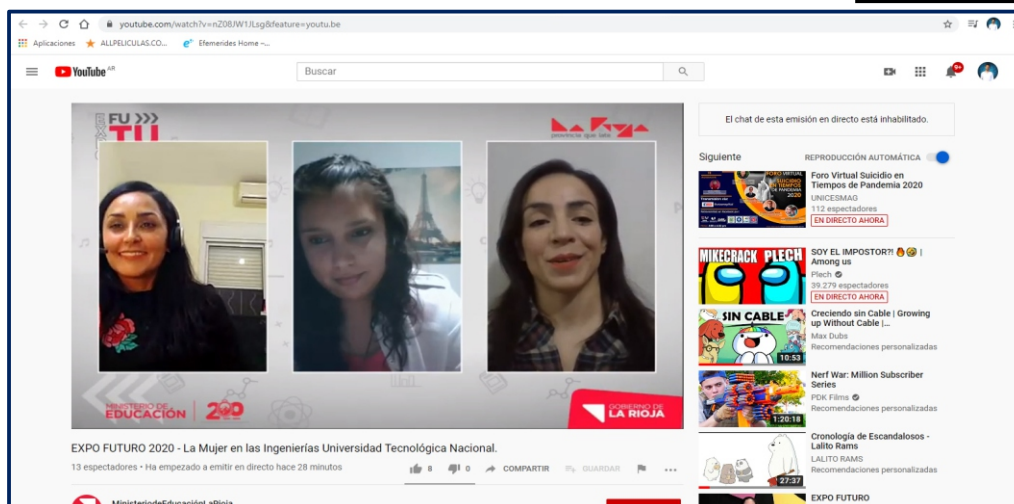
youtube.com/watch?v=nZ08JW1JLsg&feature=youtu.be

Aplicaciones ALLPELICULAS.CO... Efemerides Home -...

YouTube AR

Buscar

FU TU

La Rioja provincia que late

MINISTERIO DE EDUCACIÓN 200

GOBIERNO DE LA RIOJA

EXPO FUTURO 2020 - La Mujer en las Ingenierías Universidad Tecnológica Nacional.

13 espectadores • Ha empezado a emitir en directo hace 28 minutos

0 0 COMPARTIR GUARDAR

MinisteriodeEducaciónLaRioja

El chat de esta emisión en directo está inhabilitado.

Siguiente

REPRODUCCIÓN AUTOMÁTICA

Foro Virtual Suicidio en Tiempos de Pandemia 2020
UNICESMAG
112 espectadores
EN DIRECTO AHORA

MIKECRACK PLECH
SOY EL IMPOSTOR?! | Among us
Plech
39.279 espectadores
EN DIRECTO AHORA

SIN CABLE
10:53
Creciendo sin Cable | Growing up Without Cable |...
Max Dubs
Recomendaciones personalizadas

1:20:18
Nerf War: Million Subscriber Series
PDK Films
Recomendaciones personalizadas

27:37
Cronologia de Escandalosos - Lalito Rams
LALITO RAMS
Recomendaciones personalizadas

EXPO FUTURO